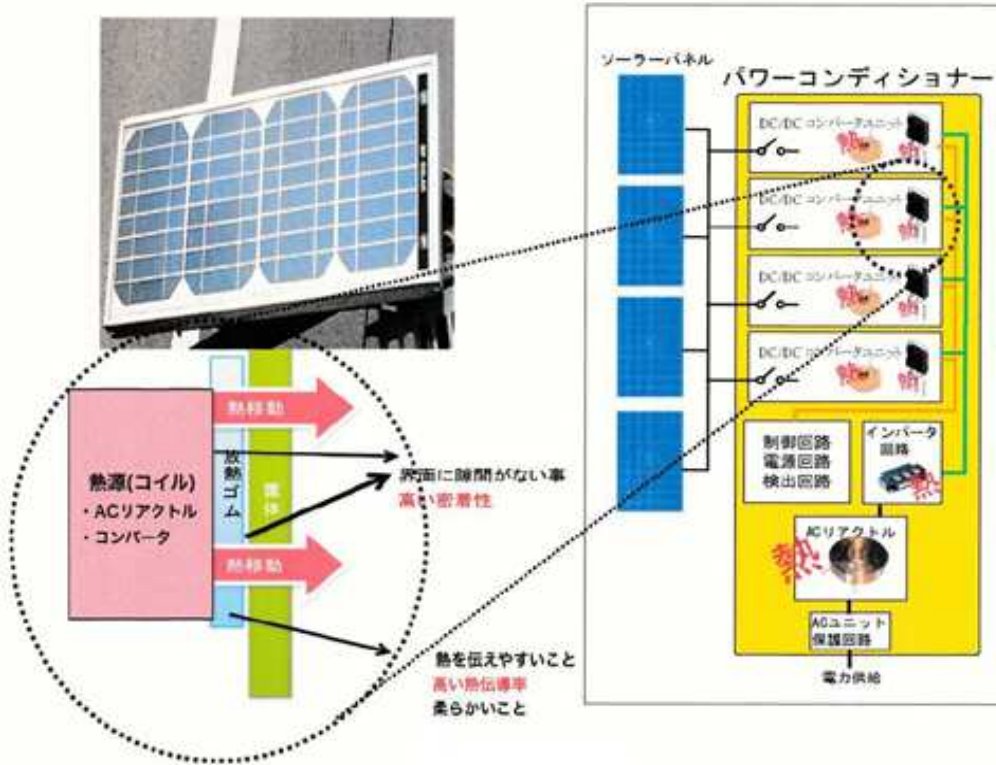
ソーラーパネル

パワーコンディショナー

DC/DC コンバータユニット

熱

熱

DC/DC コンバータユニット

熱

熱

DC/DC コンバータユニット

熱

熱

DC/DC コンバータユニット

熱

熱

制御回路
電源回路
検出回路

インバータ回路

熱

ACリアクトル

熱

ACユニット
保護回路

電力供給

熱源(コイル)
・ACリアクトル
・コンバータ

熱移動

放熱ゴム

筐体

熱移動

界面に隙間がない事
高い密着性

熱を伝えやすいこと
高い熱伝導率
柔らかいこと